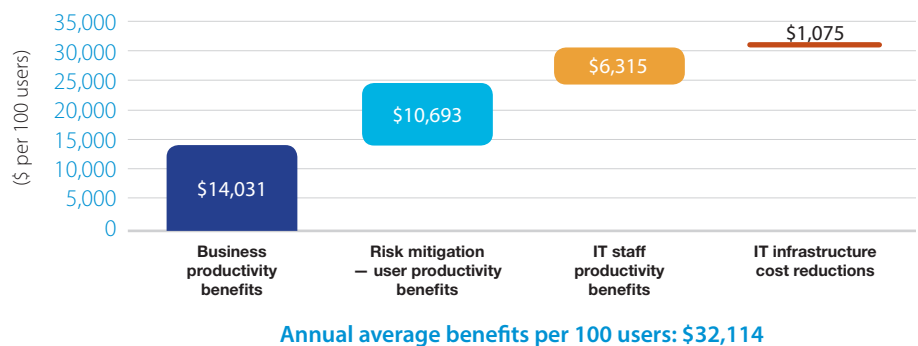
($ per 100 users)

35,000
30,000
25,000
20,000
15,000
10,000
5,000
0

$14,031
$10,693
$6,315
$1,075

Business productivity benefits

Risk mitigation — user productivity benefits

IT staff productivity benefits

IT infrastructure cost reductions

Annual average benefits per 100 users: $32,114